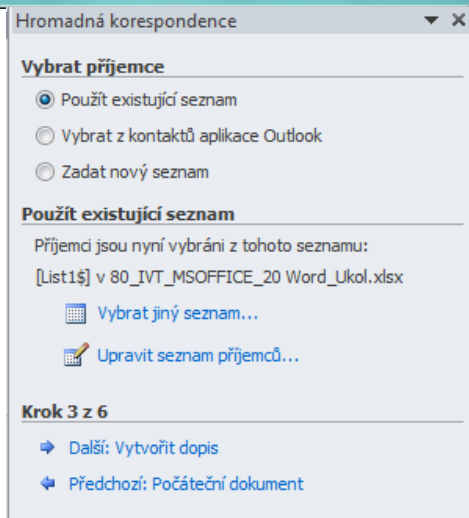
Hromadná korespondence

Vybrat příjemce

Použít existující seznam

Vybrat z kontaktů aplikace Outlook

Zadat nový seznam

Použít existující seznam

Příjemci jsou nyní vybráni z tohoto seznamu:

[List1$] v 80_IVT_MSOFFICE_20 Word_Ukol.xlsx

Vybrat jiný seznam...

Upravit seznam příjemců...

Krok 3 z 6

Další: Vytvořit dopis

Předchozí: Počáteční dokument